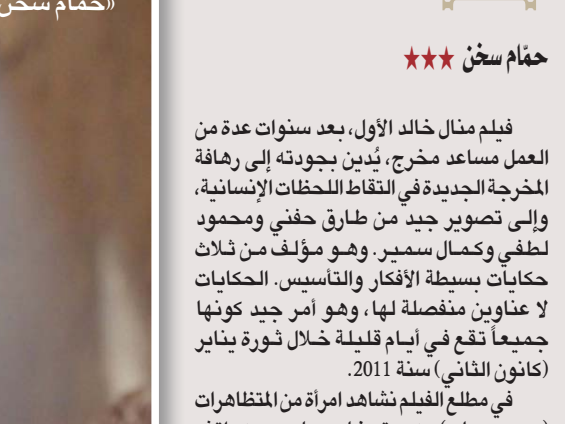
«حمّام سخن

حمّام سخن ★★★

فيلم منال خالد الأول، بعد سنوات عدة من العمل مساعد مخرج، يُدين بجودته إلى رهافة المخرجة الجديدة في التقاط اللحظات الإنسانية، وإلى تصوير جيد من طارق حفني ومحمود لطفي وكمال سمير. وهو مؤلف من ثلاث حكايات بسيطة الأفكار والتأسيس. الحكايات لا عناوين منفصلة لها، وهو أمر جيد كونها جميعاً تقع في أيام قليلة خلال ثورة يناير (كانون الثاني) سنة 2011.

في مطلع الفيلم نشاهد امرأة من المتظاهرات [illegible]